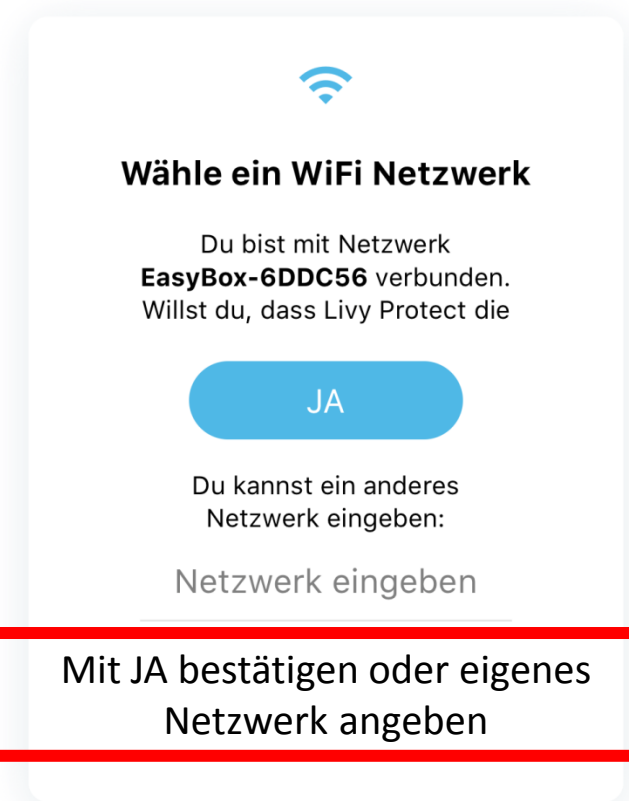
Wähle ein WiFi Netzwerk

Du bist mit Netzwerk **EasyBox-6DDC56** verbunden. Willst du, dass Livy Protect die

JA

Du kannst ein anderes Netzwerk eingeben:

Netzwerk eingeben

Mit JA bestätigen oder eigenes Netzwerk angeben